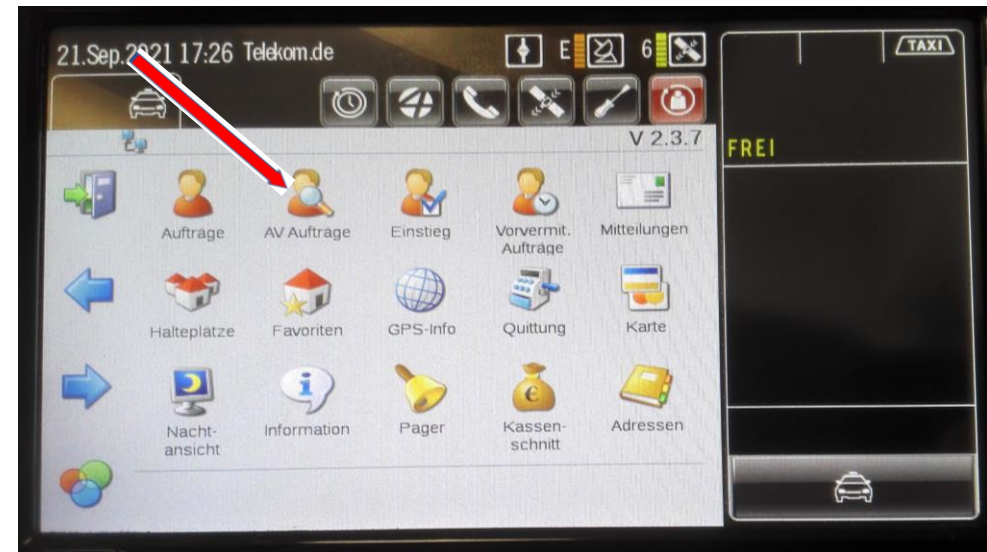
21.Sep.2021 17:26 Telekom.de

E

6

TAXI

V 2.3.7

FREI

Aufträge

AV Aufträge

Einstieg

Vorvermit. Aufträge

Mitteilungen

Halteplätze

Favoriten

GPS-Info

Quittung

Karte

Nachtansicht

Information

Pager

Kassenschnitt

Adressen